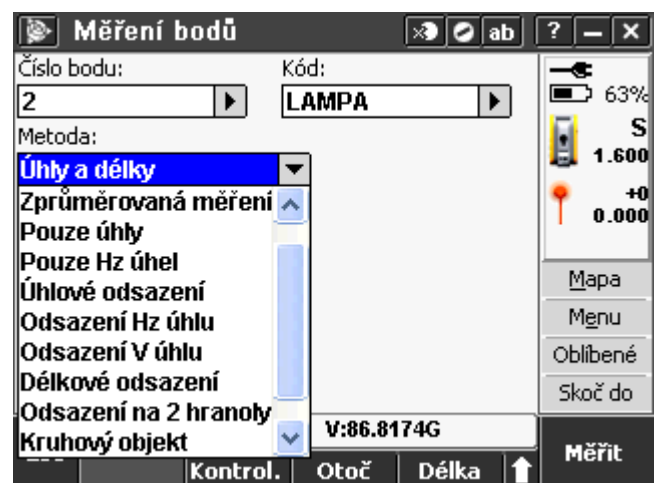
Měření bodů

ab ?

Číslo bodu:
2
Kód:
LAMPA
Metoda:
Úhly a délky
Zprůměrovaná měření
Pouze úhly
Pouze Hz úhel
Úhlové odsazení
Odsazení Hz úhlu
Odsazení V úhlu
Délkové odsazení
Odsazení na 2 hranoly
Kruhový objekt

63%
S
1.600
+0
0.000

Mapa
Menu
Oblíbené
Skoč do

V:86.8174G

Kontrol.
Otoč
Délka
Měřit